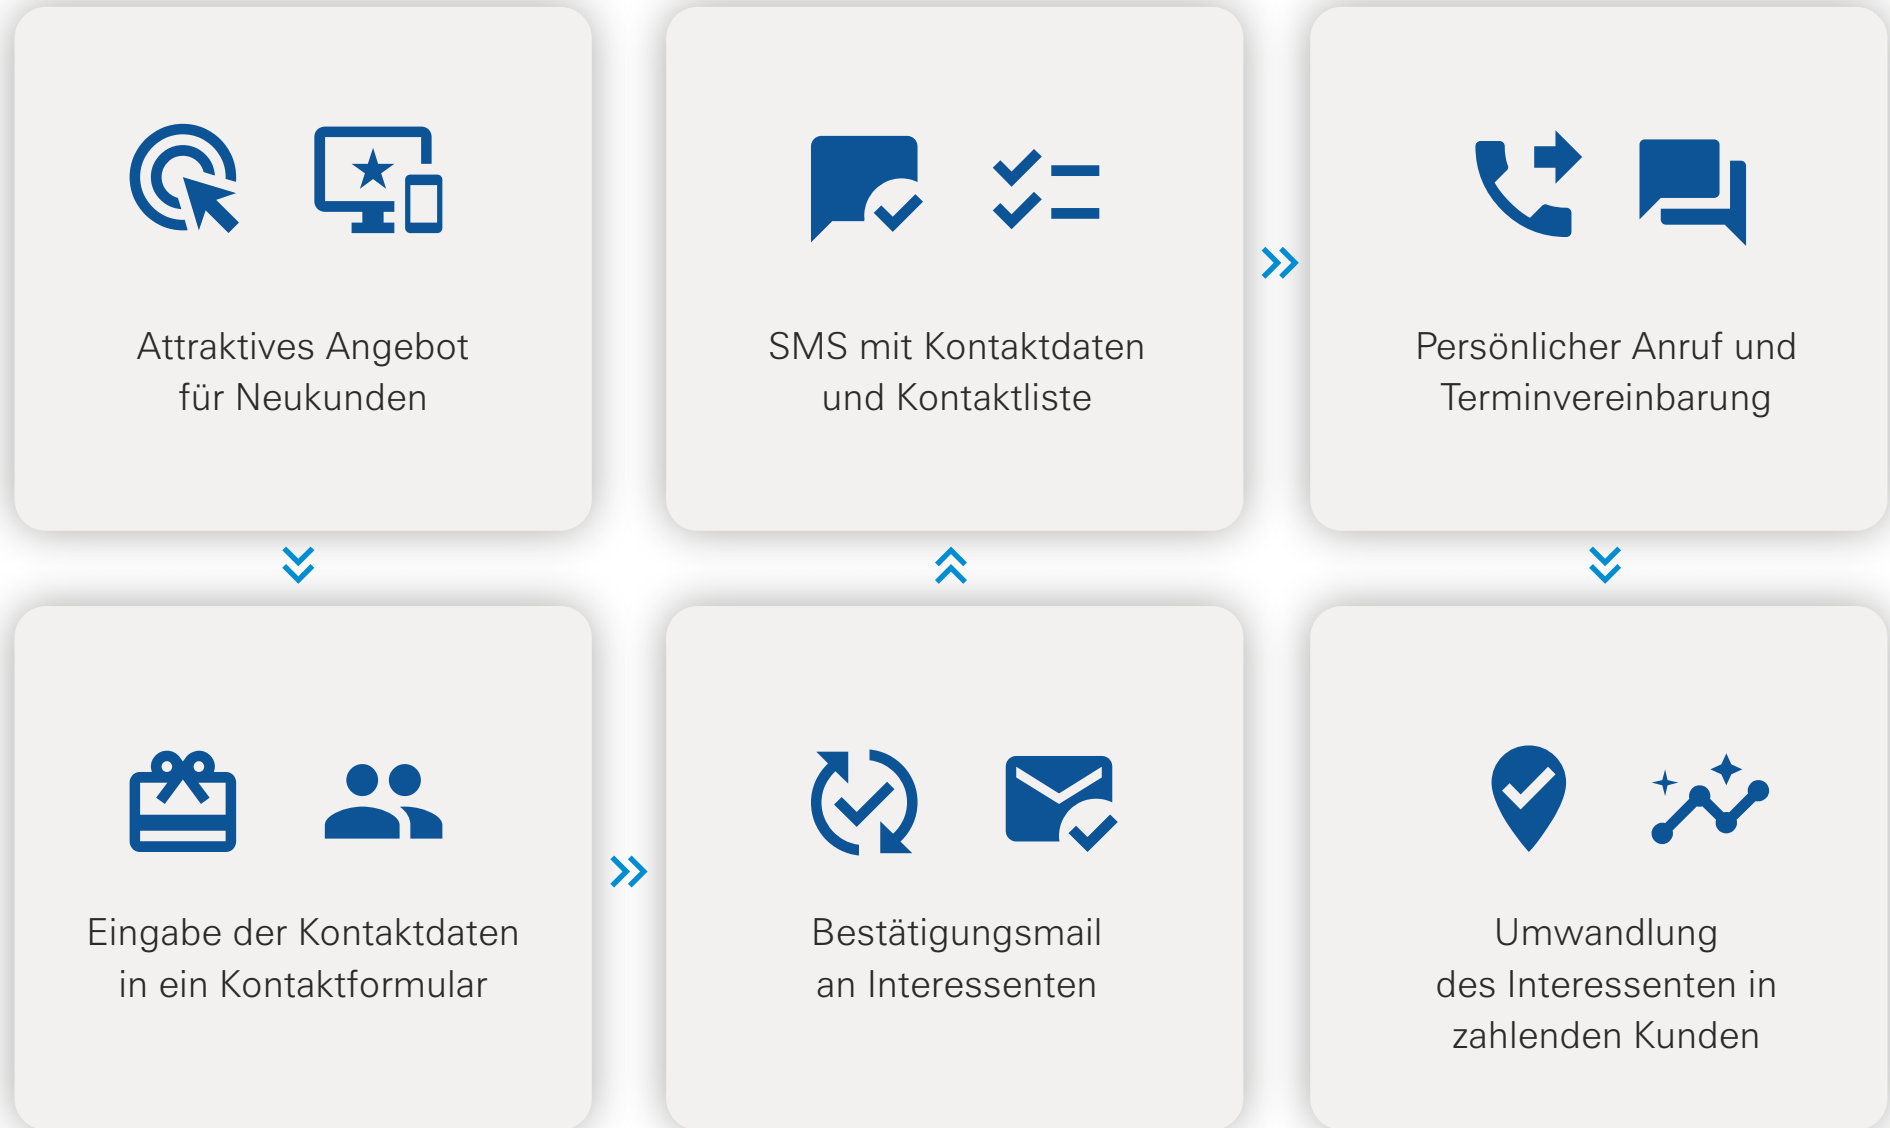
Attraktives Angebot für Neukunden

SMS mit Kontaktdaten und Kontaktliste

Persönlicher Anruf und Terminvereinbarung

Eingabe der Kontaktdaten in ein Kontaktformular

Bestätigungsmail an Interessenten

Umwandlung des Interessenten in zahlenden Kunden